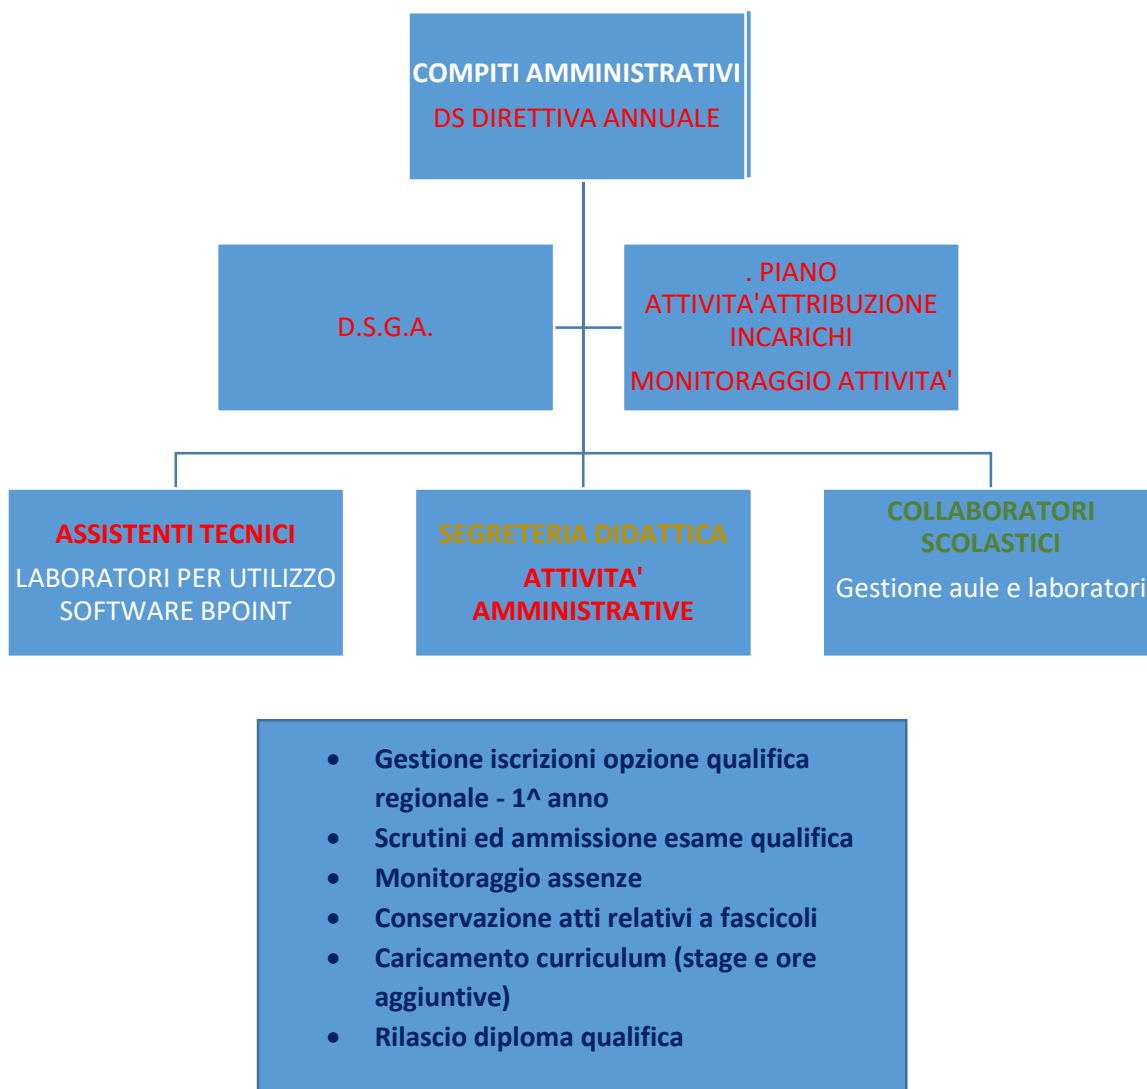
COMPITI AMMINISTRATIVI
DS DIRETTIVA ANNUALE

D.S.G.A.

. PIANO ATTIVITA'ATTRIBUZIONE INCARICHI
MONITORAGGIO ATTIVITA'

ASSISTENTI TECNICI
LABORATORI PER UTILIZZO SOFTWARE BPOINT

SEGRETERIA DIDATTICA
ATTIVITA' AMMINISTRATIVE

COLLABORATORI SCOLASTICI
Gestione aule e laboratori

- Gestione iscrizioni opzione qualifica regionale - 1^ anno
- Scrutini ed ammissione esame qualifica
- Monitoraggio assenze
- Conservazione atti relativi a fascicoli
- Caricamento curriculum (stage e ore aggiuntive)
- Rilascio diploma qualifica